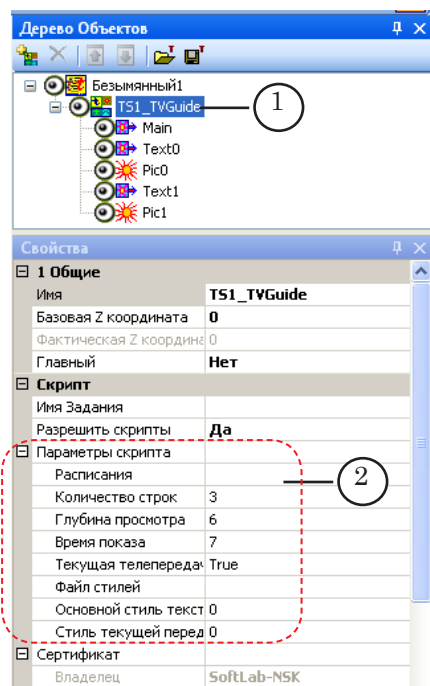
Дерево Объектов

Безымянный1
TS1_TVGuide
Main
Text0
Pic0
Text1
Pic1

1

Свойства

| 1 Общие | |
|---|---|
| Имя | TS1_TVGuide |
| Базовая Z координата | 0 |
| Фактическая Z координа | 0 |
| Главный | Нет |
| Скрипт | |
| Имя Задания | |
| Разрешить скрипты | Да |
| Параметры скрипта | |
| Расписания | |
| Количество строк | 3 |
| Глубина просмотра | 6 |
| Время показа | 7 |
| Текущая телепередач | True |
| Файл стилей | |
| Основной стиль текст | 0 |
| Стиль текущей перед | 0 |
| Сертификат | |
| Владелец | SoftLab-NSK |

2